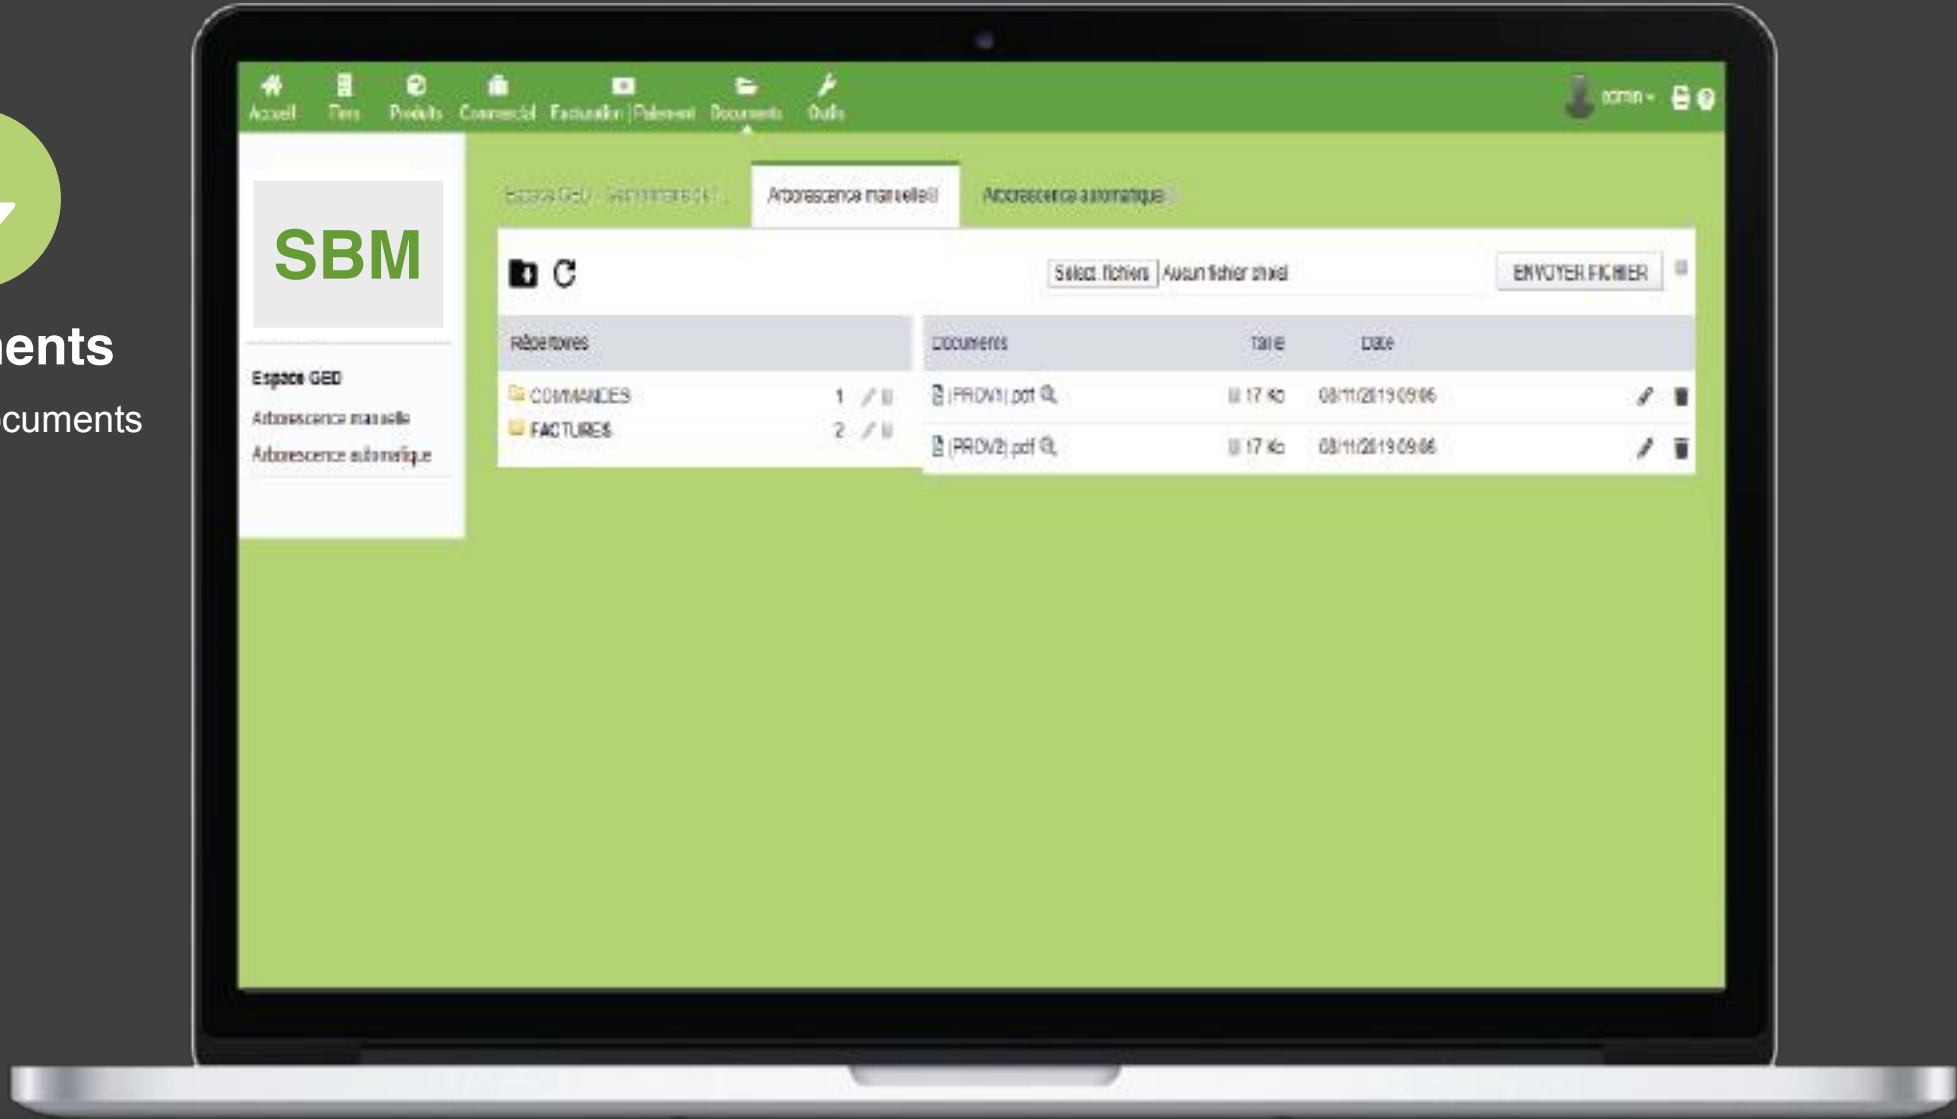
ents

cuments

Accueil Tiers Produits Commercial Facturation | Paiement Documents Outils

admin

SBM

Espace GED

Arborescence manuelle

Arborescence automatique

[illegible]

Arborescence manuelle

Arborescence automatique

Select. fichiers Aucun fichier choisi

ENVOYER FICHIER

| Répertoires | |
|---|---|
| COMMANDES | 1 |
| FACTURES | 2 |

| Documents | Taille | Date |
|---|---|---|
| (PROV1).pdf | 17 Ko | 08/11/2019 09:06 |
| (PROV2).pdf | 17 Ko | 08/11/2019 09:06 |